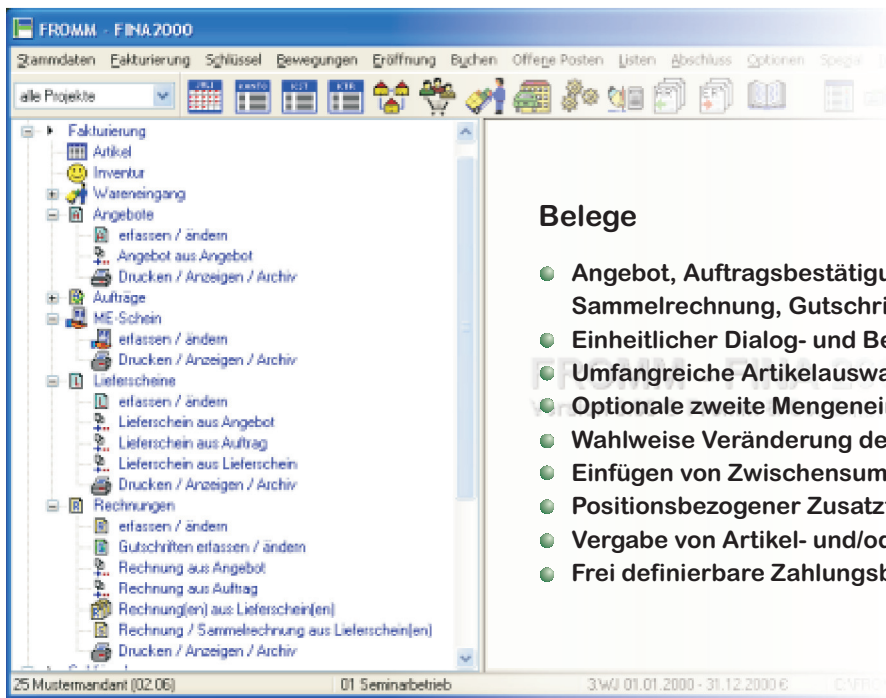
FROMM - FINA 2000

Stammdaten Fakturierung Schlüssel Bewegungen Eröffnung Buchen Offene Posten Listen Abschluss Optionen Spezial

alle Projekte

JRNL KONTO IST KTR

Fakturierung
Artikel
Inventur
Wareneingang
Angebote
erfassen / ändern
Angebot aus Angebot
Drucken / Anzeigen / Archiv
Aufträge
ME-Schein
erfassen / ändern
Drucken / Anzeigen / Archiv
Lieferscheine
erfassen / ändern
Lieferschein aus Angebot
Lieferschein aus Auftrag
Lieferschein aus Lieferschein
Drucken / Anzeigen / Archiv
Rechnungen
erfassen / ändern
Gutschriften erfassen / ändern
Rechnung aus Angebot
Rechnung aus Auftrag
Rechnung(en) aus Lieferschein(en)
Rechnung / Sammelrechnung aus Lieferschein(en)
Drucken / Anzeigen / Archiv

Belege

Angebot, Auftragsbestätigu
Sammelrechnung, Gutschri
Einheitlicher Dialog- und Be
Umfangreiche Artikelauswa
Optionale zweite Mengeneir
Wahlweise Veränderung de
Einfügen von Zwischensum
Positionsbezogener Zusatz
Vergabe von Artikel- und/od
Frei definierbare Zahlungsb

25 Mustermandant (02.06) | 01 Seminarbetrieb | 3.WJ 01.01.2000 - 31.12.2000 €